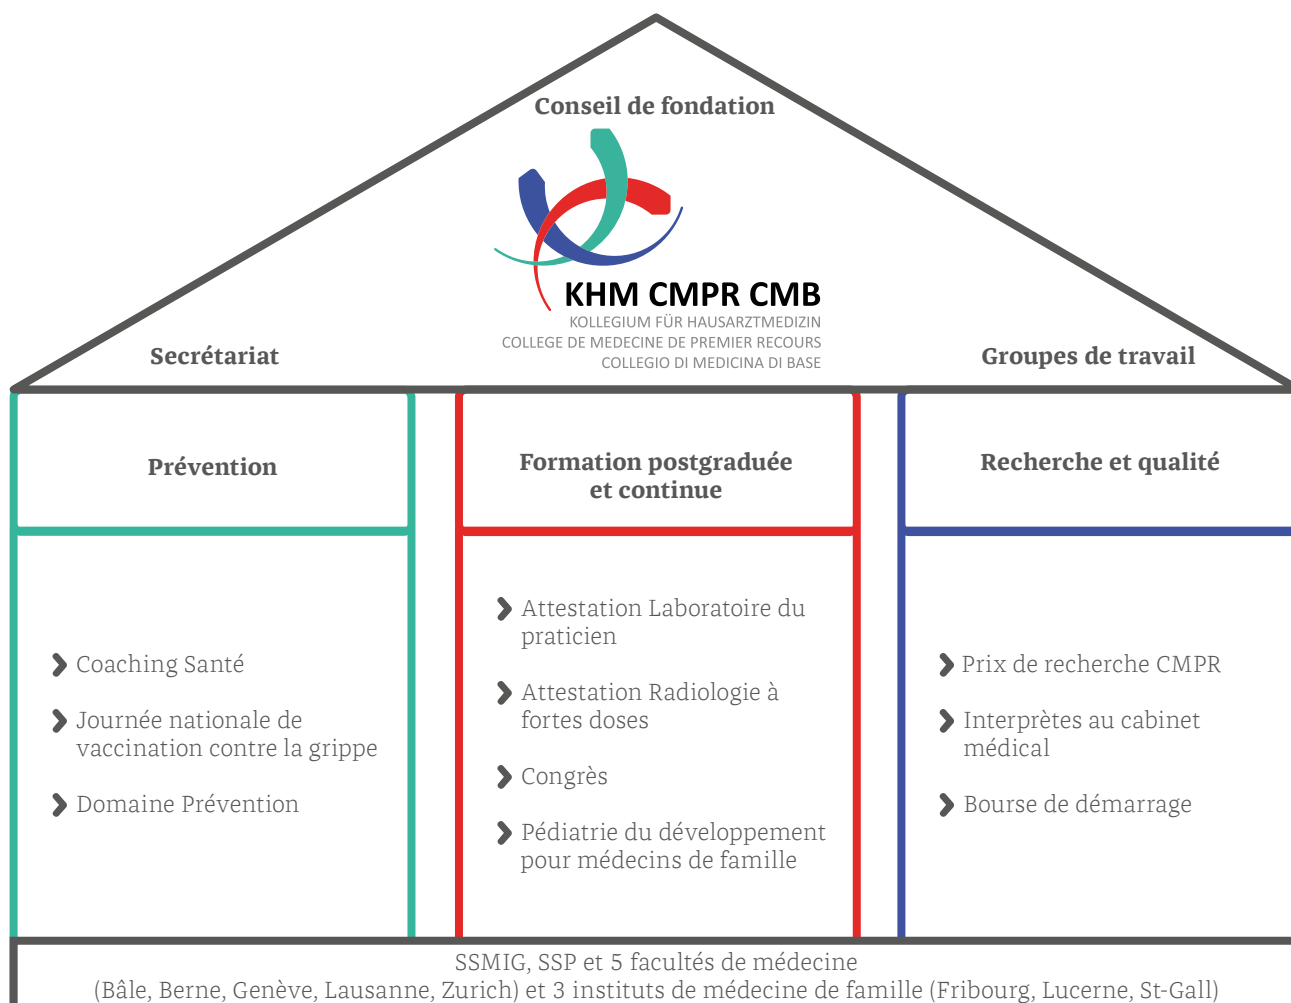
Conseil de fondation

KHM CMPR CMB
KOLLEGIUM FÜR HAUSARZTMEDIZIN
COLLEGE DE MEDECINE DE PREMIER RECOURS
COLLEGIO DI MEDICINA DI BASE

Secrétariat

Groupes de travail

Prévention

Coaching Santé

Journée nationale de vaccination contre la grippe

Domaine Prévention

Formation postgraduée et continue

Attestation Laboratoire du praticien

Attestation Radiologie à fortes doses

Congrès

Pédiatrie du développement pour médecins de famille

Recherche et qualité

Prix de recherche CMPR

Interprètes au cabinet médical

Bourse de démarrage

SSMIG, SSP et 5 facultés de médecine
(Bâle, Berne, Genève, Lausanne, Zurich) et 3 instituts de médecine de famille (Fribourg, Lucerne, St-Gall)